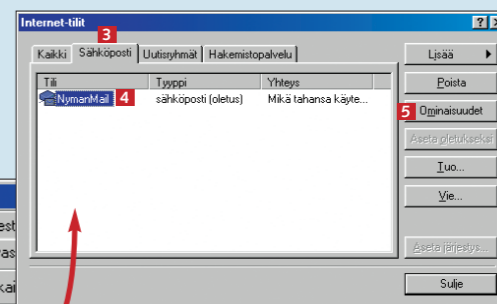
Internet-tilit

3

Kaikki | Sähköposti | Uutisryhmät | Hakemistopalvelu

| Tili | Tyyppi | Yhteys |
|---|---|---|
| NymanMail 4 | sähköposti (oletus) | Mikä tahansa käyte... |

Lisää
Poista
5 Ominaisuudet
Aseta oletukseksi
Tuo...
Vie...
Aseta järjestys...
Sulje

est
as
kai